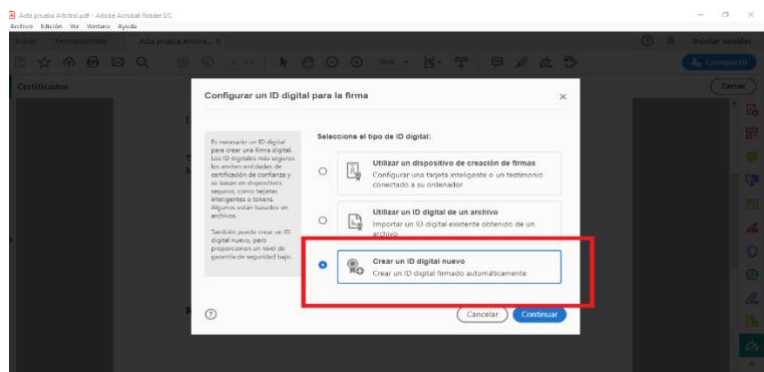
Acta prueba Arbitral.pdf - Adobe Acrobat Reader DC
Archivo Edición Ver Ventana Ayuda

Inicio Herramientas Acta prueba Arbitral... ×
Iniciar sesión
Compartir

Certificados
Cerrar

Configurar un ID digital para la firma

Es necesario un ID digital para crear una firma digital. Los ID digitales más seguros los emiten entidades de certificación de confianza y se basan en dispositivos seguros, como tarjetas inteligentes o tokens. Algunos están basados en archivos.

También puede crear un ID digital nuevo, pero proporciona un nivel de garantía de seguridad bajo.

Seleccione el tipo de ID digital:

Utilizar un dispositivo de creación de firmas
Configurar una tarjeta inteligente o un testimonio conectado a su ordenador

Utilizar un ID digital de un archivo
Importar un ID digital existente obtenido de un archivo

Crear un ID digital nuevo
Crear un ID digital firmado automáticamente

Cancelar
Continuar